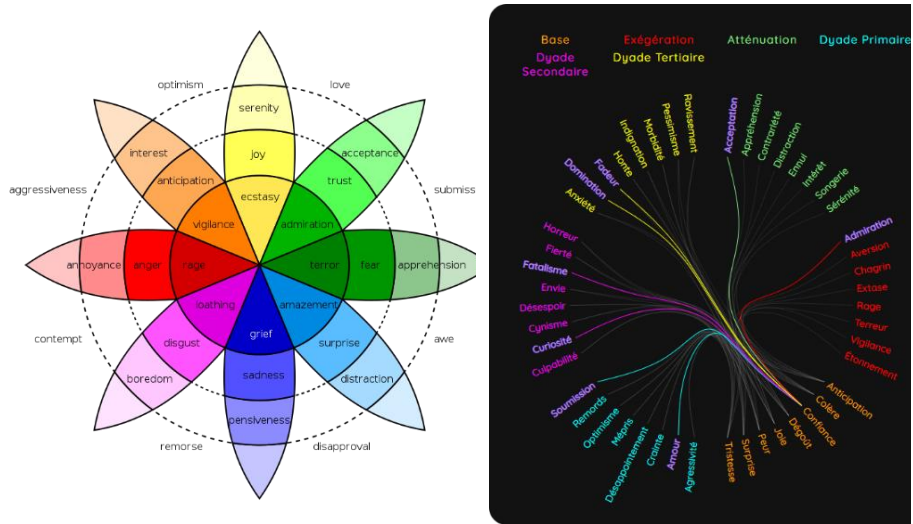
optimism
love
serenity
interest
joy
acceptance
anticipation
ecstasy
trust
aggressiveness
submiss
vigilance
admiration
annoyance
anger
rage
terror
fear
apprehension
loathing
amazement
grief
contempt
awe
disgust
surprise
boredom
sadness
distraction
pensiveness
remorse
disapproval

Base
Exégération
Atténuation
Dyade Primaire
Dyade Secondaire
Dyade Tertiaire

Ravissement
Pessimisme
Morbidité
Indignation
Honte
Fadeur
Domination
Anxiété
Acceptation
Appréhension
Contrariété
Distraction
Ennui
Intérêt
Songerie
Sérénité
Horreur
Fierté
Fatalisme
Envie
Désespoir
Cynisme
Curiosité
Culpabilité
Admiration
Aversion
Chagrin
Extase
Rage
Terreur
Vigilance
Étonnement
Anticipation
Colère
Confiance
Dégoût
Joie
Peur
Surprise
Tristesse
Agressivité
Amour
Crainte
Désappointement
Mépris
Optimisme
Remords
Soumission